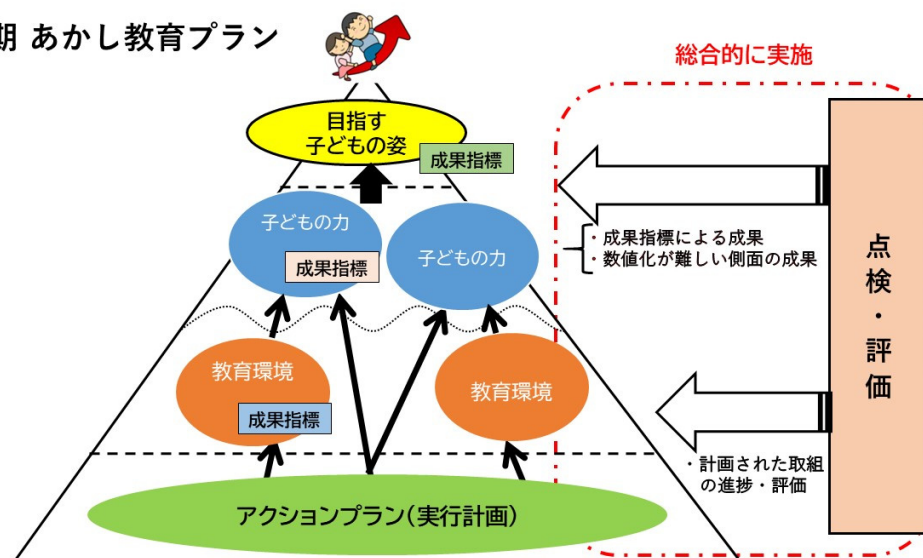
期 あかし教育プラン

総合的に実施

目指す
子どもの姿

成果指標

子どもの力

成果指標

子どもの力

・成果指標による成果
・数値化が難しい側面の成果

点
検
・
評
価

教育環境

成果指標

教育環境

・計画された取組
の進捗・評価

アクションプラン(実行計画)